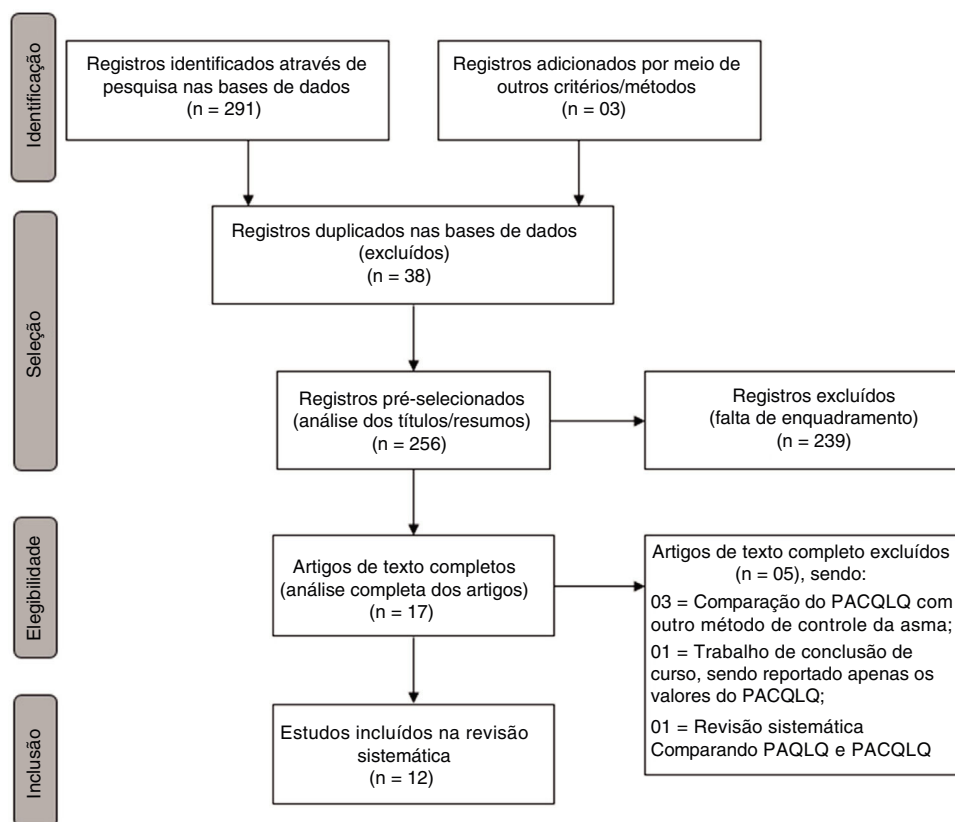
Identificação

Registros identificados através de pesquisa nas bases de dados
(n = 291)

Registros adicionados por meio de outros critérios/métodos
(n = 03)

Seleção

Registros duplicados nas bases de dados
(excluídos)
(n = 38)

Registros pré-selecionados
(análise dos títulos/resumos)
(n = 256)

Registros excluídos
(falta de enquadramento)
(n = 239)

Elegibilidade

Artigos de texto completos
(análise completa dos artigos)
(n = 17)

Artigos de texto completo excluídos
(n = 05), sendo:
03 = Comparação do PACQLQ com outro método de controle da asma;
01 = Trabalho de conclusão de curso, sendo reportado apenas os valores do PACQLQ;
01 = Revisão sistemática Comparando PAQLQ e PACQLQ

Inclusão

Estudos incluídos na revisão sistemática
(n = 12)